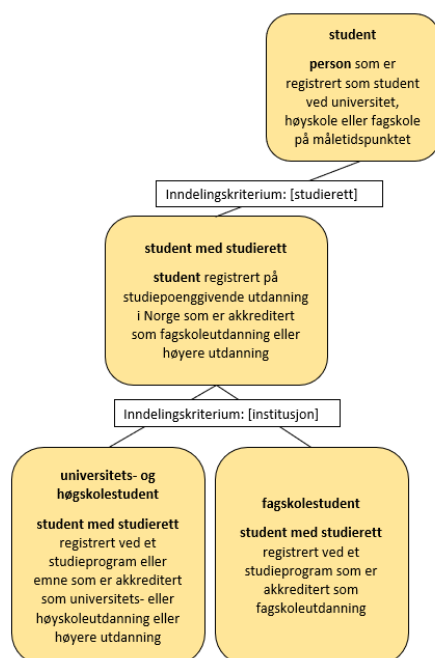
**student**

**person** som er registrert som student ved universitet, høyskole eller fagskole på måletidspunktet

Inndelingskriterium: [studierett]

**student med studierett**

**student** registrert på studiepoenggivende utdanning i Norge som er akkreditert som fagskoleutdanning eller høyere utdanning

Inndelingskriterium: [institusjon]

**universitets- og høgskolestudent**

**student med studierett** registrert ved et studieprogram eller emne som er akkreditert som universitets- eller høyskoleutdanning eller høyere utdanning

**fagskolestudent**

**student med studierett** registrert ved et studieprogram som er akkreditert som fagskoleutdanning